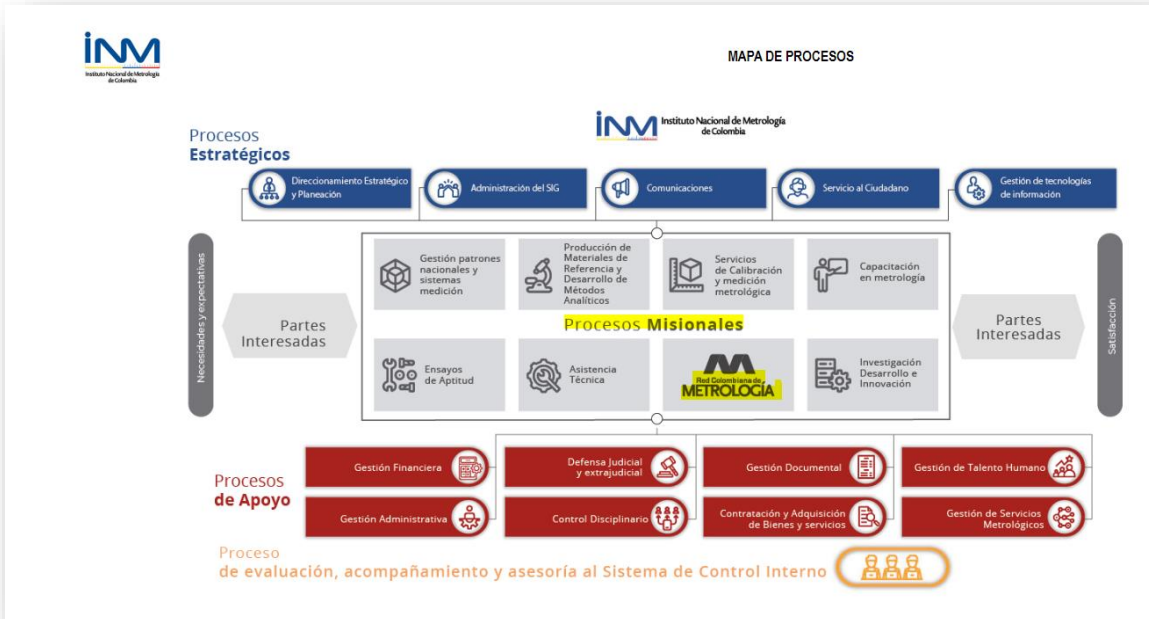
INM
Instituto Nacional de Metrología de Colombia

MAPA DE PROCESOS

INM Instituto Nacional de Metrología de Colombia

Procesos
Estratégicos

Direccionamiento Estratégico y Planeación

Administración del SIG

Comunicaciones

Servicio al Ciudadano

Gestión de tecnologías de información

Necesidades y expectativas

Partes Interesadas

Gestión patrones nacionales y sistemas medición

Producción de Materiales de Referencia y Desarrollo de Métodos Analíticos

Servicios de Calibración y medición metrológica

Capacitación en metrología

Procesos Misionales

Ensayos de Aptitud

Asistencia Técnica

Red Colombiana de METROLOGÍA

Investigación Desarrollo e Innovación

Partes Interesadas

Satisfacción

Procesos
de Apoyo

Gestión Financiera

Defensa Judicial y extrajudicial

Gestión Documental

Gestión de Talento Humano

Gestión Administrativa

Control Disciplinario

Contratación y Adquisición de Bienes y servicios

Gestión de Servicios Metrológicos

Proceso
de evaluación, acompañamiento y asesoría al Sistema de Control Interno